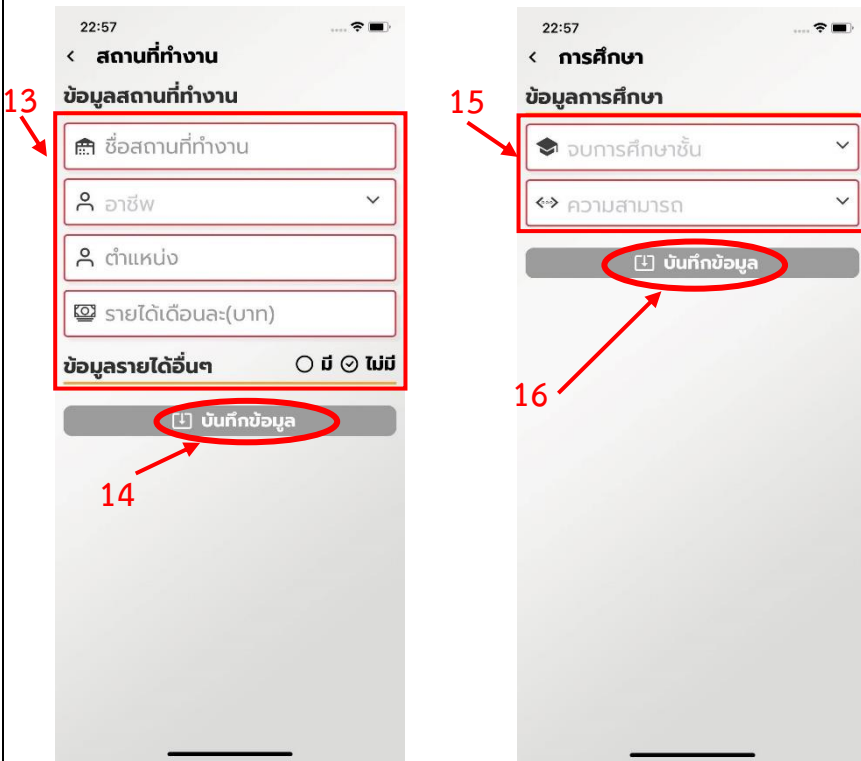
22:57

< สถานที่ทำงาน

13

ข้อมูลสถานที่ทำงาน

ชื่อสถานที่ทำงาน

อาชีพ

ตำแหน่ง

รายได้เดือนละ(บาท)

ข้อมูลรายได้อื่นๆ ○ มี ✓ ไม่มี

บันทึกข้อมูล

14

22:57

< การศึกษา

15

ข้อมูลการศึกษา

จบการศึกษาชั้น

ความสามารถ

บันทึกข้อมูล

16